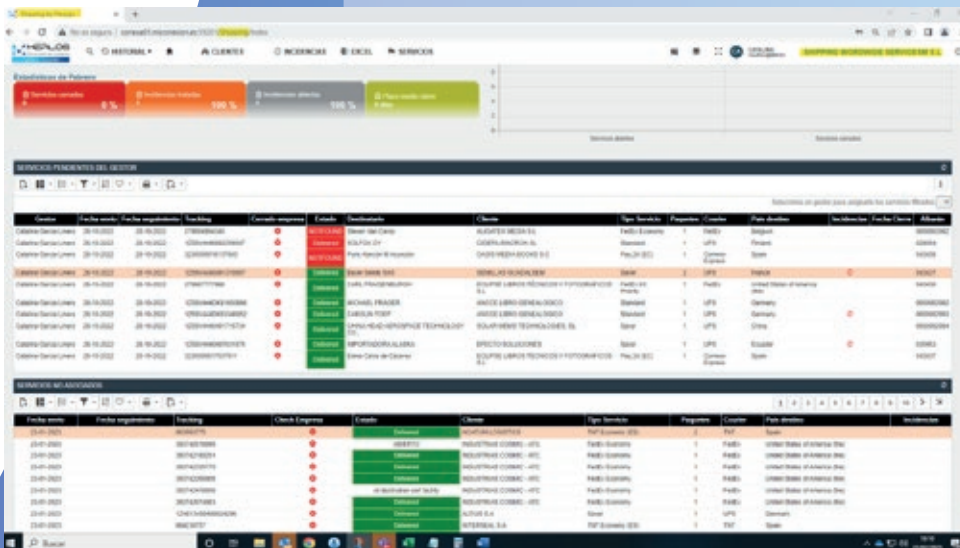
HISTORIAL
CLIENTES
INCIDENCIAS
EXCEL
SERVICIOS

Estadísticas de Febrero
Servicios cerrados
0 %
Incidencias tratadas
100 %
Incidencias abiertas
100 %

SERVICIOS PENDIENTES DEL GESTOR

| Gestor | Fecha envío | Fecha seguimiento | Tracking | Cerrado empresa | Estado | Destinatario | Cliente | Tipo Servicio | Paquetes | Courier | País destino | Incidencias | Fecha Cierre | Albarán |
|---|---|---|---|---|---|---|---|---|---|---|---|---|---|---|
| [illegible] | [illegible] | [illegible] | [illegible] | | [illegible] | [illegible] | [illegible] | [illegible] | 1 | FedEx | Belgium | | | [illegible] |
| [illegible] | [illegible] | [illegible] | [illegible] | | Delivered | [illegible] | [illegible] | Standard | 1 | UPS | Finland | | | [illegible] |
| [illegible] | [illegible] | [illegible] | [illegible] | | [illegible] | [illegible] | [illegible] | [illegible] | 1 | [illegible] | Spain | | | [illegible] |
| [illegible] | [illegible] | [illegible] | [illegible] | | Delivered | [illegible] | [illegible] | Saver | 2 | UPS | France | | | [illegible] |
| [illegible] | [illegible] | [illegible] | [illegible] | | Delivered | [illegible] | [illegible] | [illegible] | 1 | FedEx | United States of America | | | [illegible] |
| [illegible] | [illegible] | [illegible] | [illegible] | | Delivered | MICHAEL FRASER | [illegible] | Standard | 1 | UPS | Germany | | | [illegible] |
| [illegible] | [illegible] | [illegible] | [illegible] | | Delivered | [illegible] | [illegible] | Standard | 1 | UPS | Germany | | | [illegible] |
| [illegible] | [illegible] | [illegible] | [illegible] | | Delivered | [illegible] | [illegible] | Saver | 1 | UPS | China | | | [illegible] |
| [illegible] | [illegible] | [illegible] | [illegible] | | Delivered | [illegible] | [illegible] | Saver | 1 | UPS | Ecuador | | | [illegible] |
| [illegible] | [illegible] | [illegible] | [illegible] | | Delivered | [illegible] | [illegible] | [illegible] | 1 | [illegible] | Spain | | | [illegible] |

SERVICIOS NO ASOCIADOS

| Fecha envío | Fecha seguimiento | Tracking | Check Empresa | Estado | Cliente | Tipo Servicio | Paquetes | Courier | País destino | Incidencias |
|---|---|---|---|---|---|---|---|---|---|---|
| 23-01-2023 | | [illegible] | | Delivered | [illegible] | TNT Economy | 2 | TNT | Spain | |
| 23-01-2023 | | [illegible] | | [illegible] | INDUSTRIAS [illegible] | FedEx Economy | 1 | FedEx | United States of America | |
| 23-01-2023 | | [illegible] | | Delivered | INDUSTRIAS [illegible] | FedEx Economy | 1 | FedEx | United States of America | |
| 23-01-2023 | | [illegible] | | Delivered | INDUSTRIAS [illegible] | FedEx Economy | 1 | FedEx | United States of America | |
| 23-01-2023 | | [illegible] | | Delivered | INDUSTRIAS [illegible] | FedEx Economy | 1 | FedEx | United States of America | |
| 23-01-2023 | | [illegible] | | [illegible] | INDUSTRIAS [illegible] | FedEx Economy | 1 | FedEx | United States of America | |
| 23-01-2023 | | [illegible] | | Delivered | INDUSTRIAS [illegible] | FedEx Economy | 1 | FedEx | United States of America | |
| 23-01-2023 | | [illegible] | | Delivered | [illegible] | Saver | 1 | UPS | Germany | |
| 23-01-2023 | | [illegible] | | Delivered | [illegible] | TNT Economy | 1 | TNT | Spain | |

Buscar